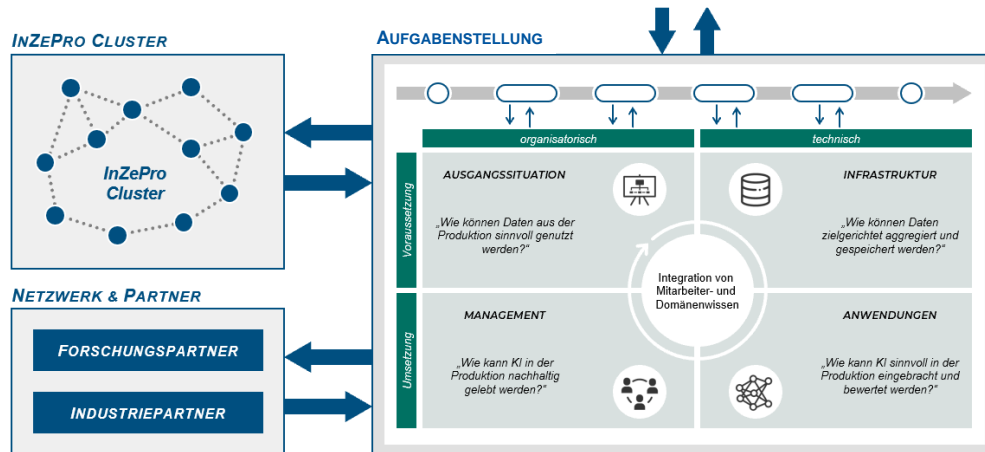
INZEPRO CLUSTER

InZePro Cluster

NETZWERK & PARTNER

FORSCHUNGSPARTNER

INDUSTRIEPARTNER

AUFGABENSTELLUNG

organisatorisch

technisch

Voraussetzung

Umsetzung

AUSGANGSSITUATION

„Wie können Daten aus der Produktion sinnvoll genutzt werden?"

INFRASTRUKTUR

„Wie können Daten zielgerichtet aggregiert und gespeichert werden?"

Integration von Mitarbeiter- und Domänenwissen

MANAGEMENT

„Wie kann KI in der Produktion nachhaltig gelebt werden?"

ANWENDUNGEN

„Wie kann KI sinnvoll in der Produktion eingebracht und bewertet werden?"